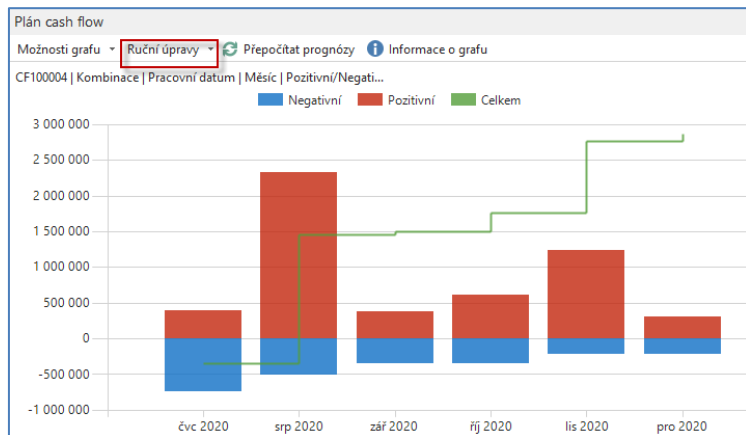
Plán cash flow

Možnosti grafu ▾ Ruční úpravy ▾ Přepočítat prognózy Informace o grafu

CF100004 | Kombinace | Pracovní datum | Měsíc | Pozitivní/Negati...

Negativní Pozitivní Celkem

3 000 000
2 500 000
2 000 000
1 500 000
1 000 000
500 000
0
-500 000
-1 000 000

čvc 2020 srp 2020 zář 2020 říj 2020 lis 2020 pro 2020